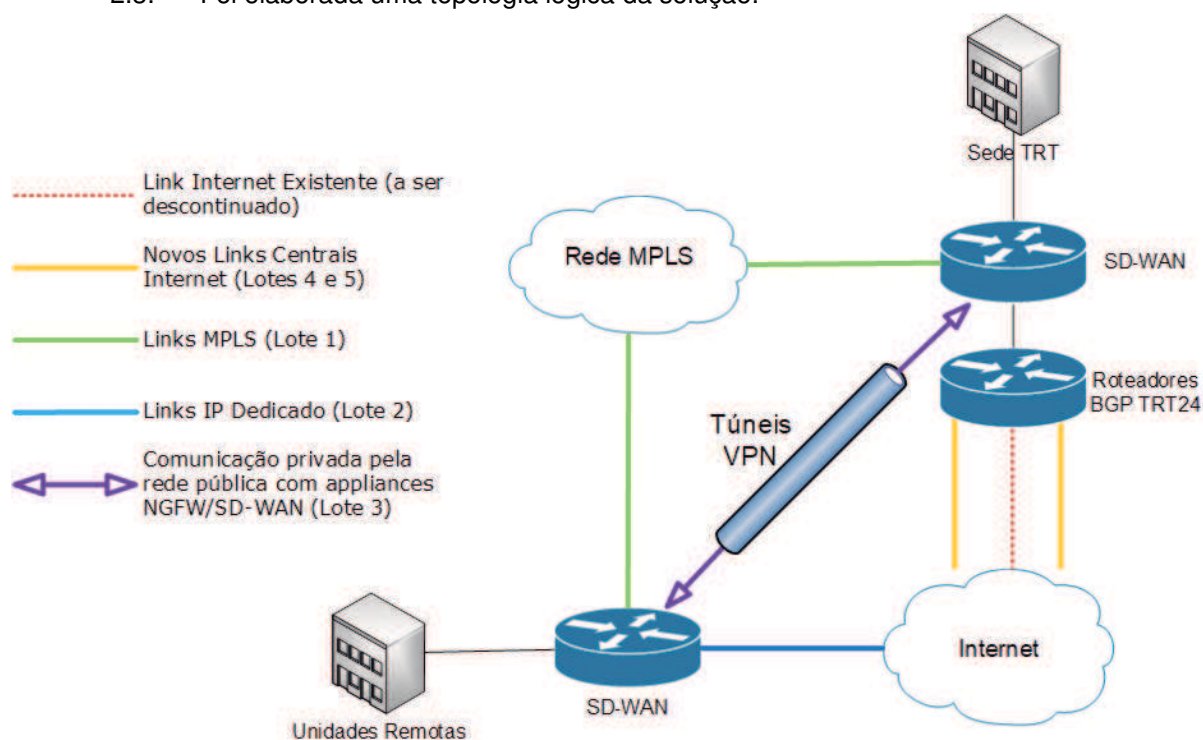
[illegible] Foi elaborada uma topologia lógica da solução.

Sede TRT

Link Internet Existente (a ser descontinuado)

Novos Links Centrais Internet (Lotes 4 e 5)

Links MPLS (Lote 1)

Links IP Dedicado (Lote 2)

Comunicação privada pela rede pública com appliances NGFW/SD-WAN (Lote 3)

Rede MPLS

SD-WAN

Roteadores BGP TRT24

Túneis VPN

Internet

Unidades Remotas

SD-WAN